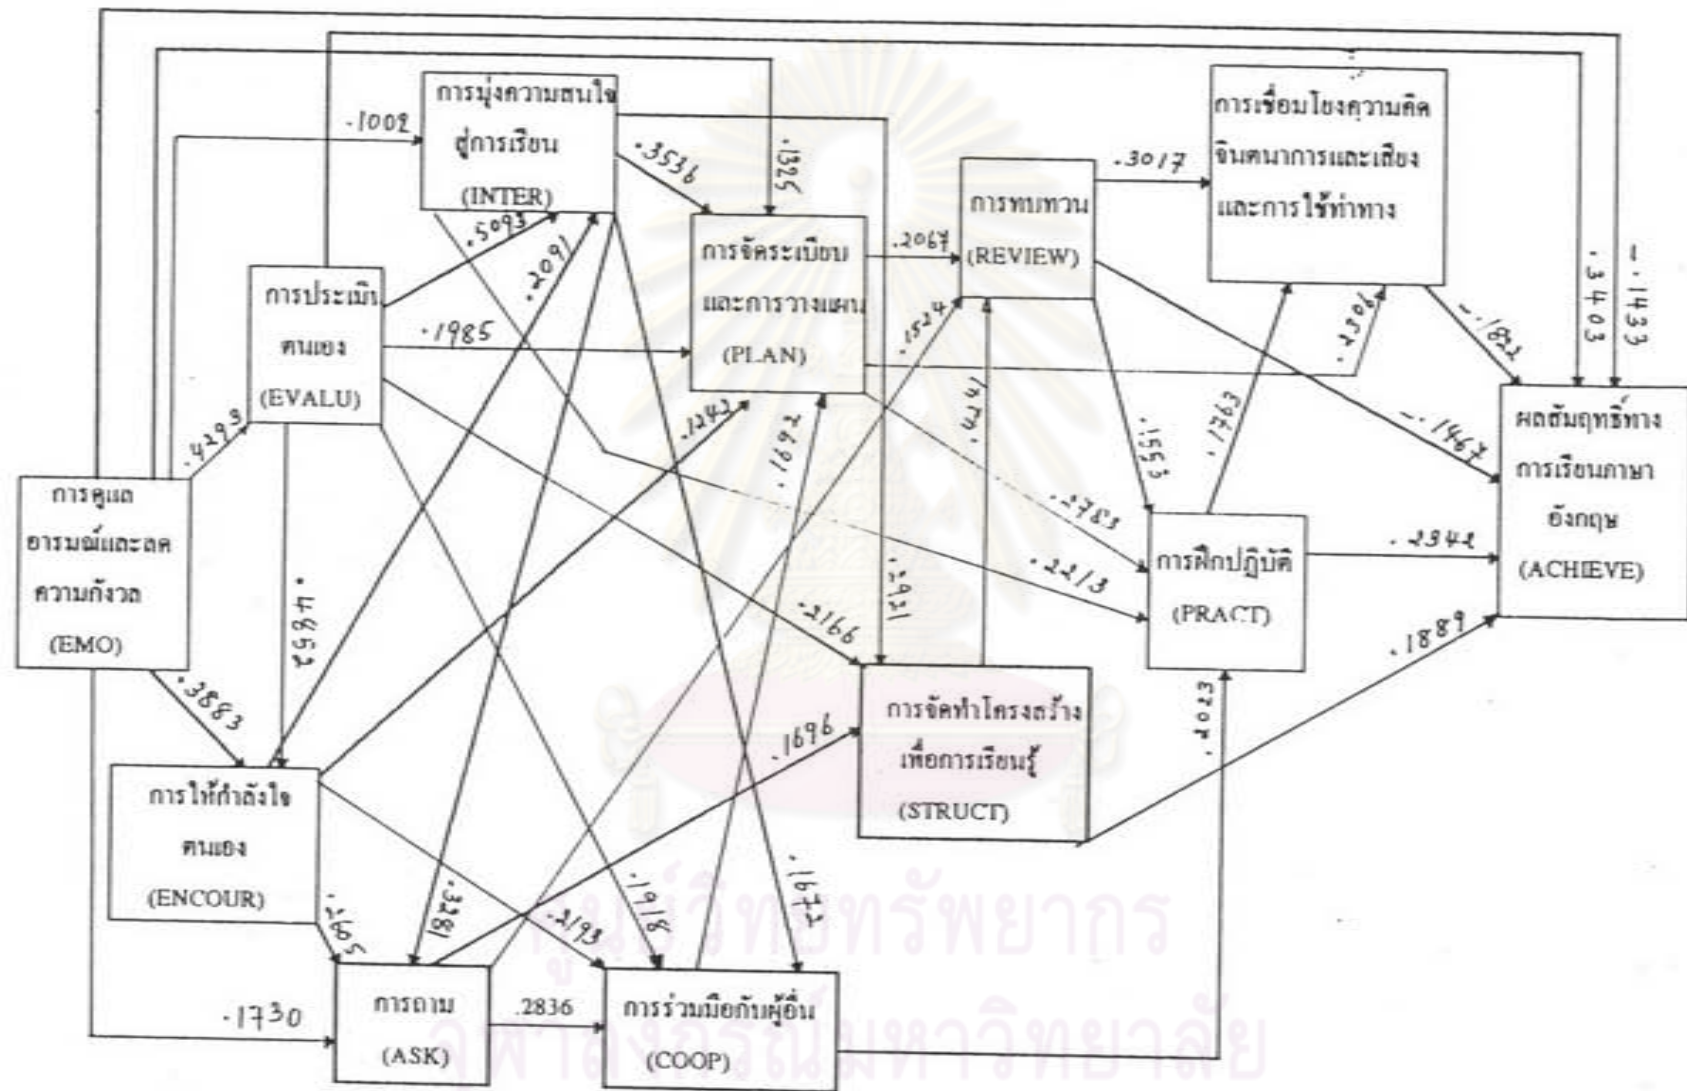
การมุ่งความสนใจสู่การเรียน (INTER)

การเชื่อมโยงความคิด จินตนาการและเสียง และการใช้ท่าทาง

การทบทวน (REVIEW)

การจัดระเบียบและการวางแผน (PLAN)

การประเมินตนเอง (EVALU)

การดูแลอารมณ์และลดความกังวล (EMO)

ผลสัมฤทธิ์ทางการเรียนภาษาอังกฤษ (ACHIEVE)

การฝึกปฏิบัติ (PRACT)

การจัดทำโครงสร้างเพื่อการเรียนรู้ (STRUCT)

การให้กำลังใจตนเอง (ENCOUR)

การถาม (ASK)

การร่วมมือกับผู้อื่น (COOP)

.1002
.3536
.1325
.3017
.5093
.2091
.2067
.4293
.1985
.1524
.1306
.3403
-.1433
-.1822
.1763
-.1467
.1343
.1692
.1441
.1553
.2783
.2213
.2342
.3883
.4857
.2166
.1521
.1889
.4023
.1696
.3281
.1918
.1672
.2605
.2193
.1730
.2836